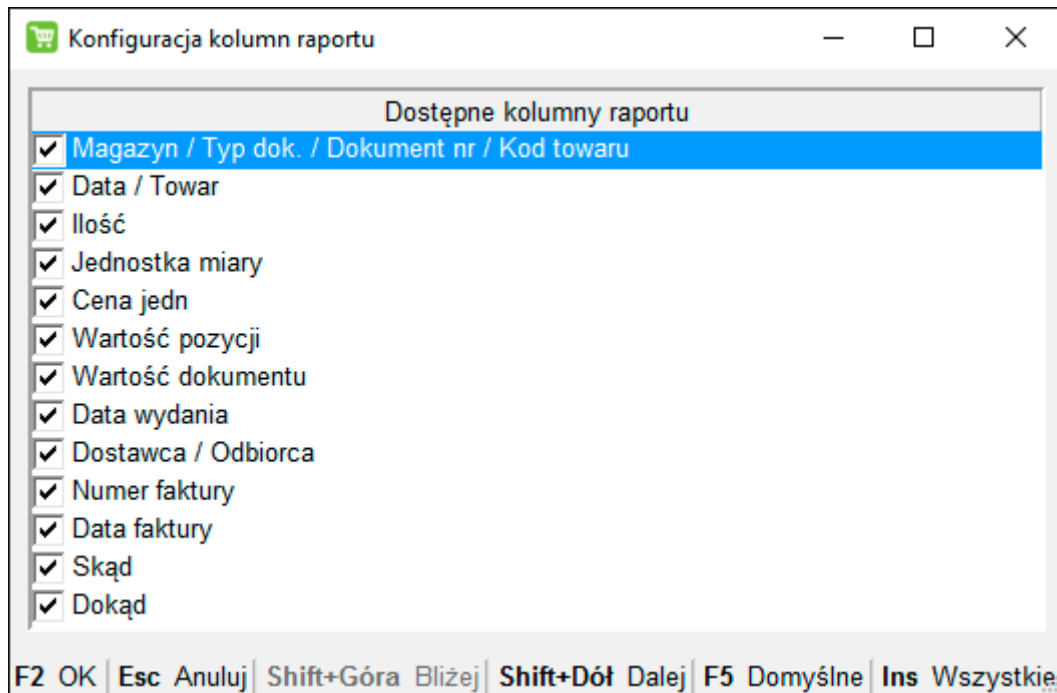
Konfiguracja kolumn raportu

Dostępne kolumny raportu

Magazyn / Typ dok. / Dokument nr / Kod towaru
Data / Towar
Ilość
Jednostka miary
Cena jedn
Wartość pozycji
Wartość dokumentu
Data wydania
Dostawca / Odbiorca
Numer faktury
Data faktury
Skąd
Dokąd

F2 OK | Esc Anuluj | Shift+Góra Bliżej | Shift+Dół Dalej | F5 Domyślne | Ins Wszystkie